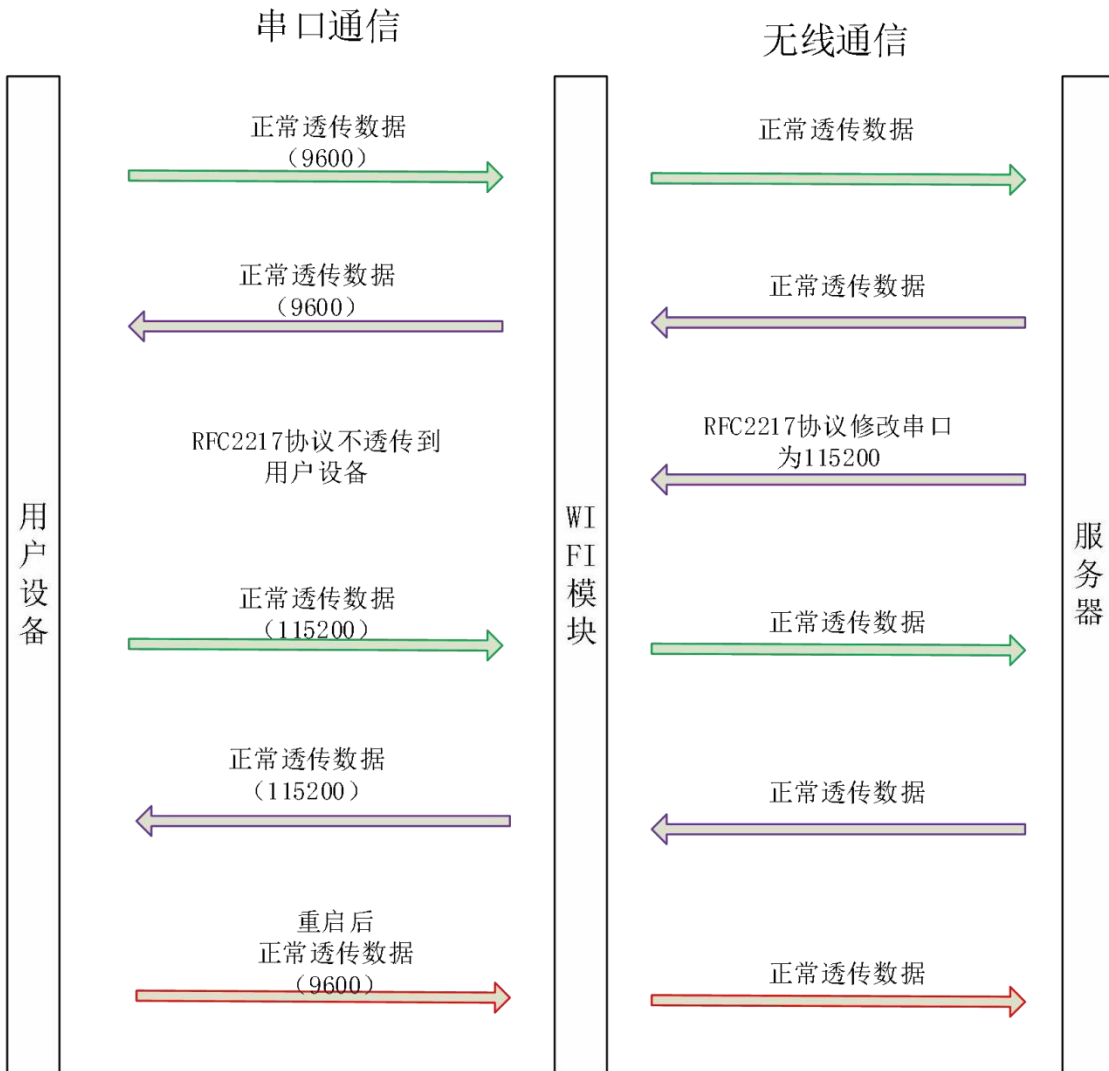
串口通信

无线通信

用户设备

WIFI模块

服务器

正常透传数据
（9600）

正常透传数据

正常透传数据
（9600）

正常透传数据

RFC2217协议不透传到用户设备

RFC2217协议修改串口为115200

正常透传数据
（115200）

正常透传数据

正常透传数据
（115200）

正常透传数据

重启后
正常透传数据
（9600）

正常透传数据